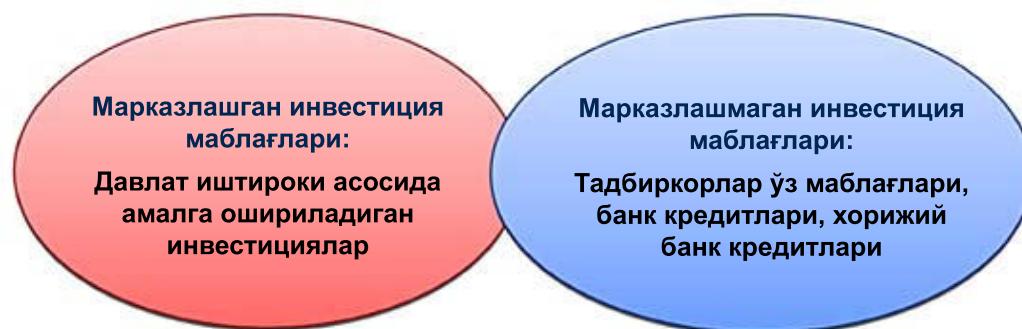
Марказлашган инвестиция маблағлари:

Давлат иштироки асосида амалга ошириладиган инвестициялар

Марказлашмаган инвестиция маблағлари:

Тадбиркорлар ўз маблағлари, банк кредитлари, хорижий банк кредитлари